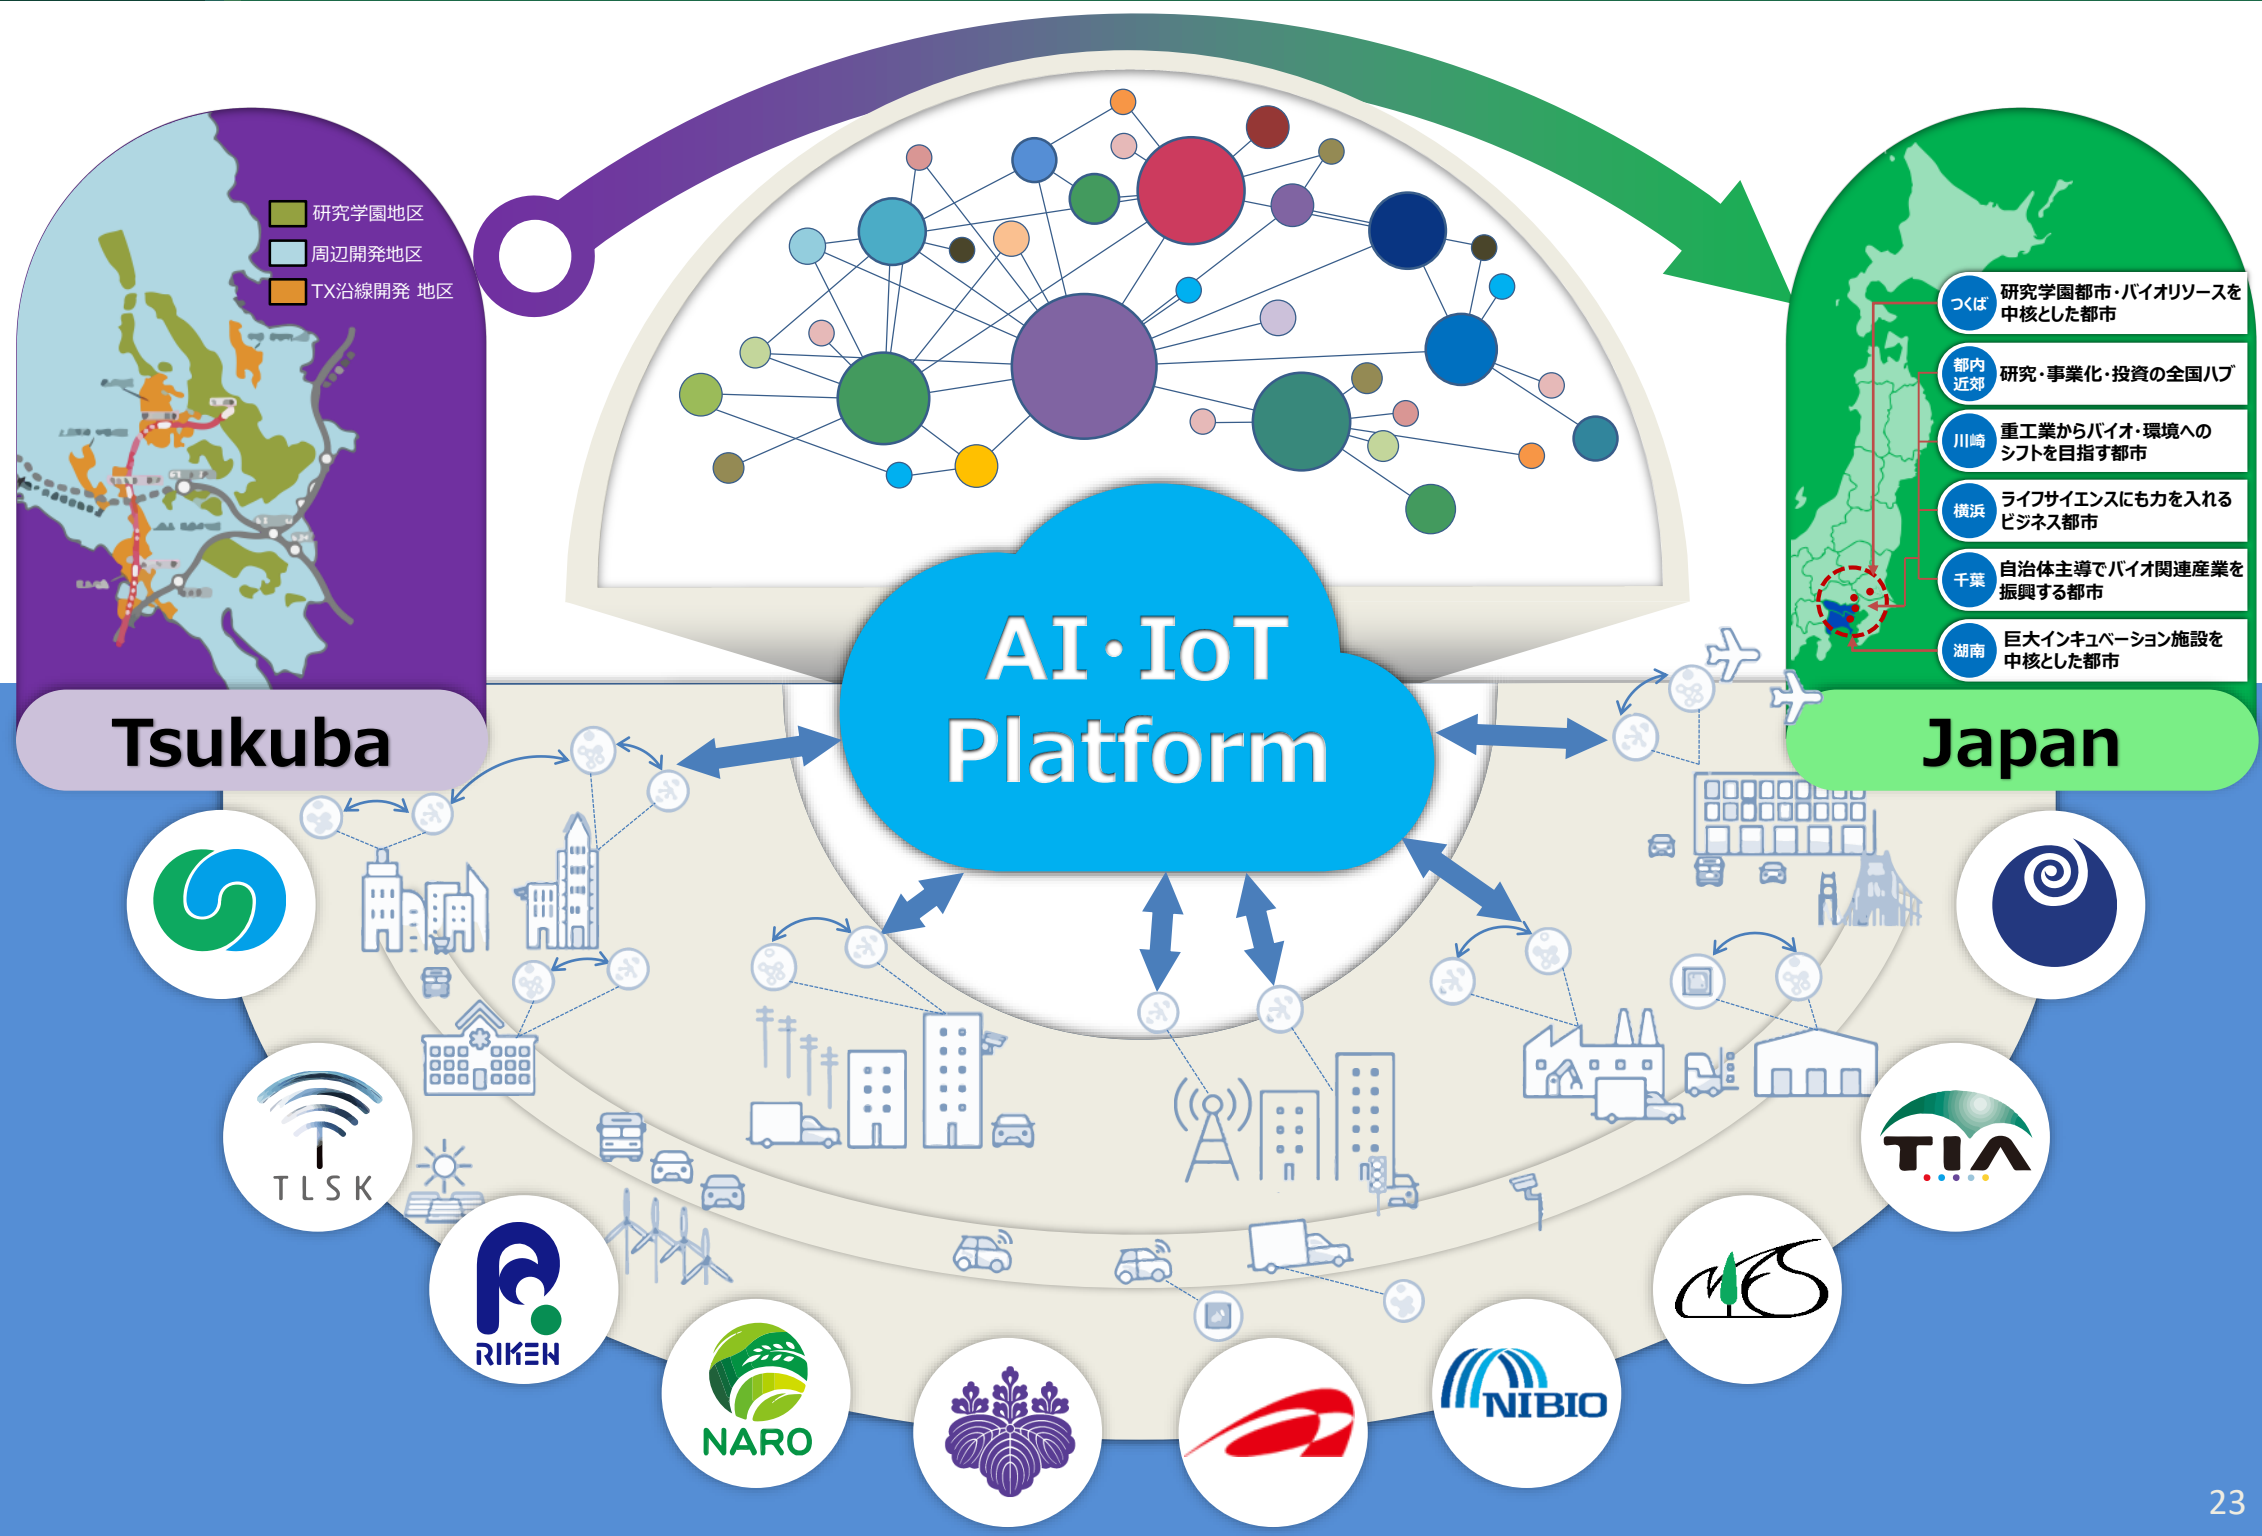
研究学園地区
周辺開発地区
TX沿線開発 地区

Tsukuba

AI・IoT Platform

つくば 研究学園都市・バイオリソースを中核とした都市
都内近郊 研究・事業化・投資の全国ハブ
川崎 重工業からバイオ・環境へのシフトを目指す都市
横浜 ライフサイエンスにも力を入れるビジネス都市
千葉 自治体主導でバイオ関連産業を振興する都市
湖南 巨大インキュベーション施設を中核とした都市

Japan

TLSK

RIKEN

NARO

NIBIO

TIA

23